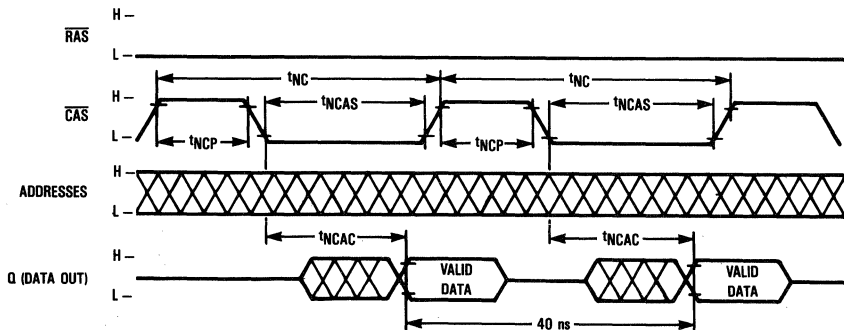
$\overline{RAS}$ H – L –

$\overline{CAS}$ H – L –

$t_{NC}$ $t_{NCAS}$ $t_{NCP}$ $t_{NC}$ $t_{NCAS}$ $t_{NCP}$

ADDRESSES H – L –

Q (DATA OUT) H – L –

$t_{NCAC}$ $t_{NCAC}$

VALID DATA

VALID DATA

40 ns